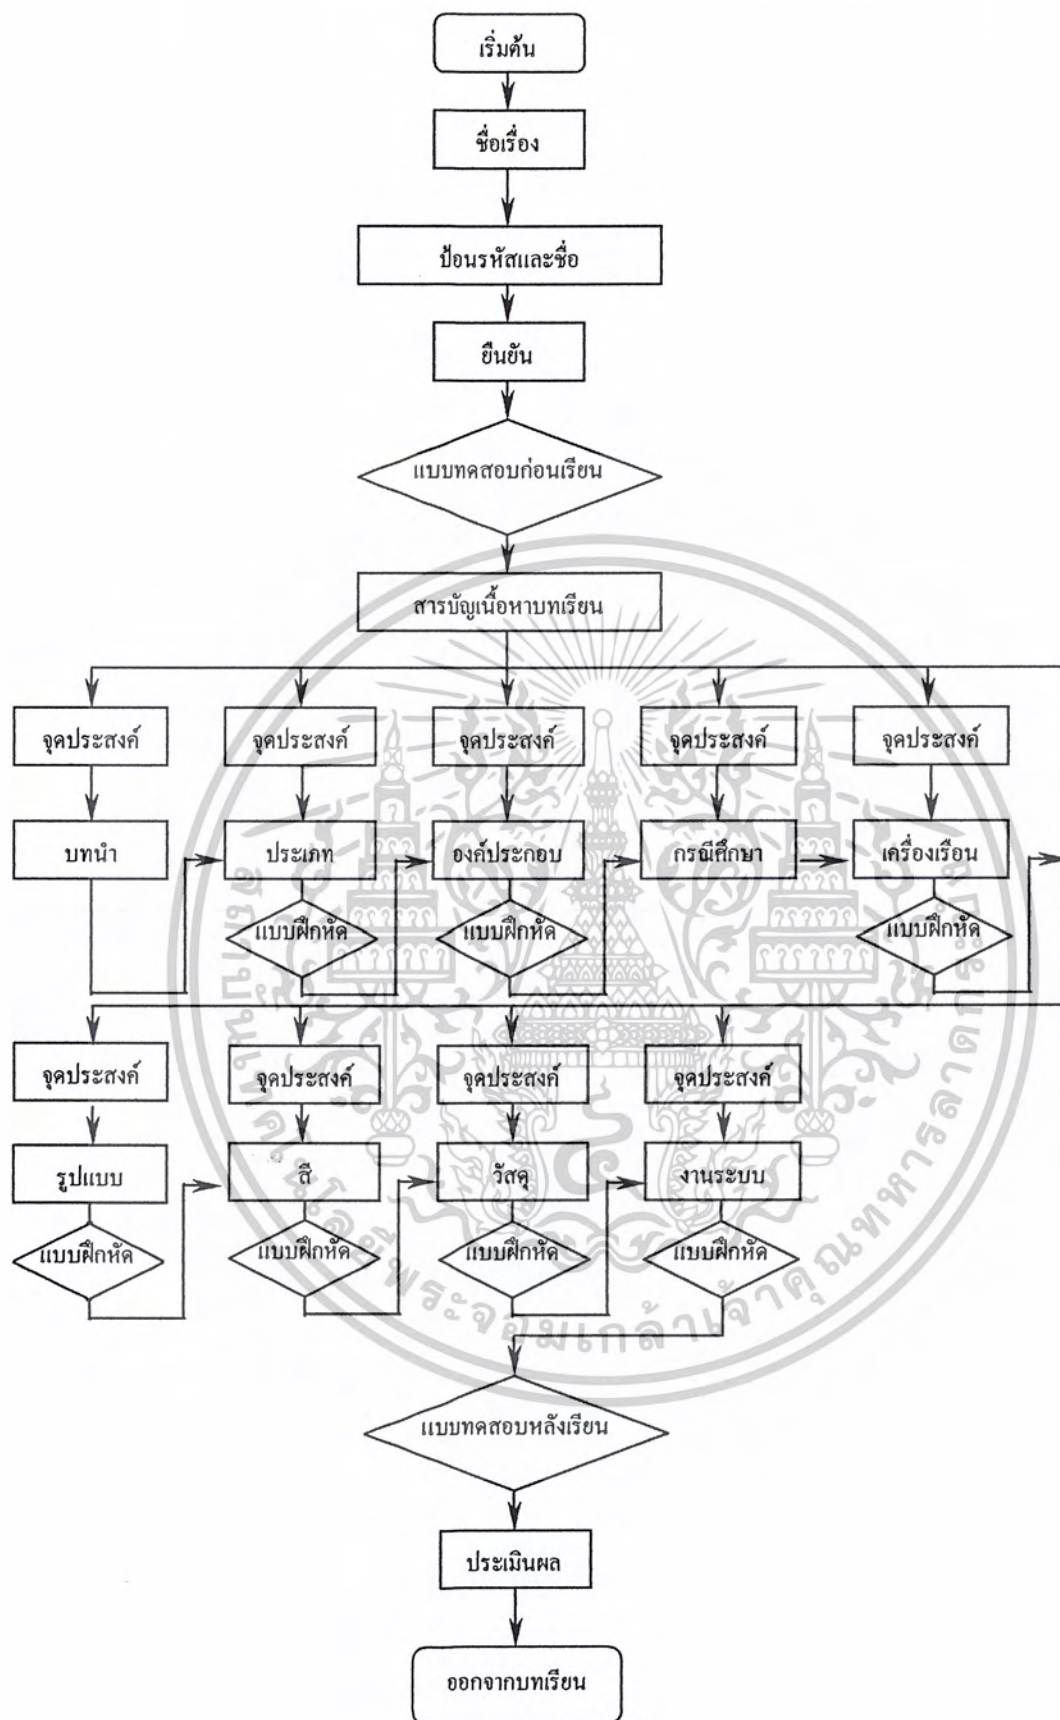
เริ่มต้น

ชื่อเรื่อง

ป้อนรหัสและชื่อ

ยืนยัน

แบบทดสอบก่อนเรียน

สารบัญเนื้อหาบทเรียน

จุดประสงค์

บทนำ

จุดประสงค์

ประเภท

แบบฝึกหัด

จุดประสงค์

องค์ประกอบ

แบบฝึกหัด

จุดประสงค์

กรณีศึกษา

จุดประสงค์

เครื่องเรือน

แบบฝึกหัด

จุดประสงค์

รูปแบบ

แบบฝึกหัด

จุดประสงค์

สี

แบบฝึกหัด

จุดประสงค์

วัสดุ

แบบฝึกหัด

จุดประสงค์

งานระบบ

แบบฝึกหัด

แบบทดสอบหลังเรียน

ประเมินผล

ออกจากบทเรียน